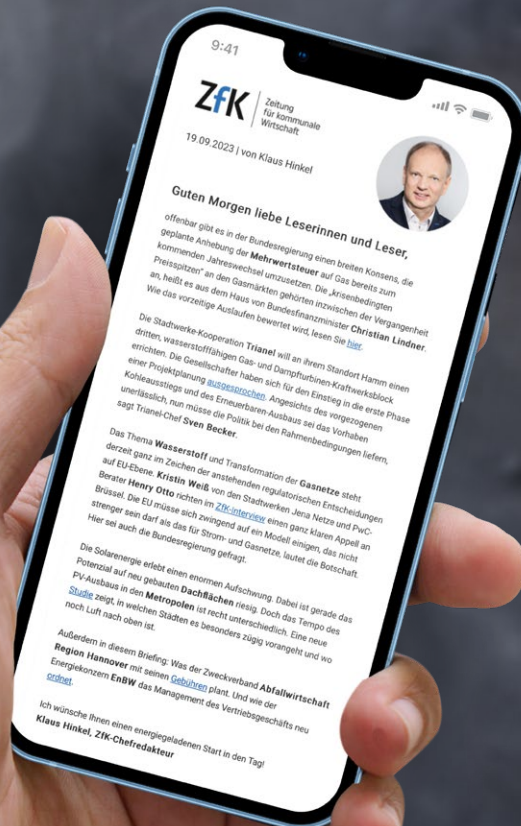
9:41

ZfK | Zeitung für kommunale Wirtschaft

19.09.2023 | von Klaus Hinkel

Guten Morgen liebe Leserinnen und Leser,

offenbar gibt es in der Bundesregierung einen breiten Konsens, die geplante Anhebung der Mehrwertsteuer auf Gas bereits zum kommenden Jahreswechsel umzusetzen. Die „krisenbedingten Preisspitzen" an den Gasmärkten gehörten inzwischen der Vergangenheit an, heißt es aus dem Haus von Bundesfinanzminister Christian Lindner. Wie das vorzeitige Auslaufen bewertet wird, lesen Sie hier.

Die Stadtwerke-Kooperation Trianel will an ihrem Standort Hamm einen dritten, wasserstofffähigen Gas- und Dampfturbinen-Kraftwerksblock errichten. Die Gesellschafter haben sich für den Einstieg in die erste Phase einer Projektplanung ausgesprochen. Angesichts des vorgezogenen Kohleausstiegs und des Erneuerbaren-Ausbaus sei das Vorhaben unerlässlich, nun müsse die Politik bei den Rahmenbedingungen liefern, sagt Trianel-Chef Sven Becker.

Das Thema Wasserstoff und Transformation der Gasnetze steht derzeit ganz im Zeichen der anstehenden regulatorischen Entscheidungen auf EU-Ebene. Kristin Weiß von den Stadtwerken Jena Netze und PwC-Berater Henry Otto richten im ZfK-Interview einen ganz klaren Appell an Brüssel. Die EU müsse sich zwingend auf ein Modell einigen, das nicht strenger sein darf als das für Strom- und Gasnetze, lautet die Botschaft. Hier sei auch die Bundesregierung gefragt.

Die Solarenergie erlebt einen enormen Aufschwung. Dabei ist gerade das Potenzial auf neu gebauten Dachflächen riesig. Doch das Tempo des PV-Ausbaus in den Metropolen ist recht unterschiedlich. Eine neue Studie zeigt, in welchen Städten es besonders zügig vorangeht und wo noch Luft nach oben ist.

Außerdem in diesem Briefing: Was der Zweckverband Abfallwirtschaft Region Hannover mit seinen Gebühren plant. Und wie der Energiekonzern EnBW das Management des Vertriebsgeschäfts neu ordnet.

Ich wünsche Ihnen einen energiegeladenen Start in den Tag!
Klaus Hinkel, ZfK-Chefredakteur